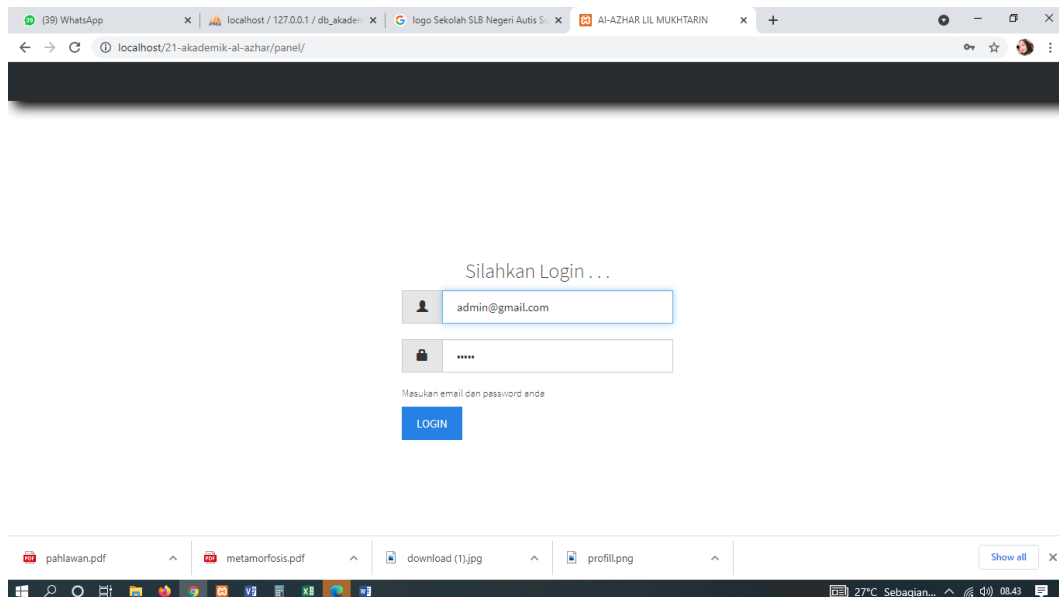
(39) WhatsApp
localhost / 127.0.0.1 / db_akadem
logo Sekolah SLB Negeri Autis Su
AI-AZHAR LIL MUKHTARIN

localhost/21-akademik-al-azhar/panel/

Silahkan Login . . .

admin@gmail.com

•••••

Masukan email dan password anda

LOGIN

pahlawan.pdf
metamorfosis.pdf
download (1).jpg
profill.png
Show all

27°C Sebagian...
08.43